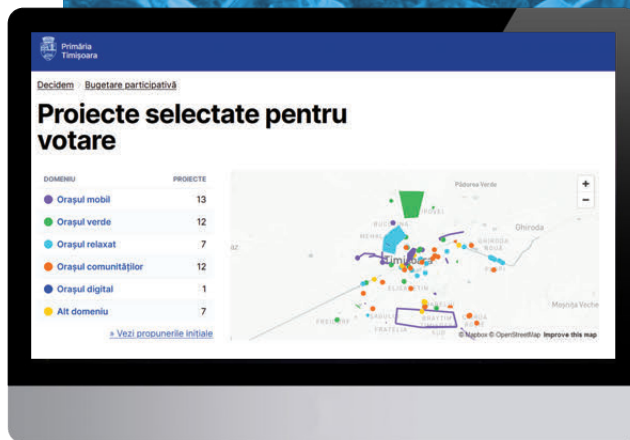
Primăria Timișoara

Decidem > Bugetare participativă

Proiecte selectate pentru votare

| DOMENIU | PROIECTE |
|---|---|
| Orașul mobil | 13 |
| Orașul verde | 12 |
| Orașul relaxat | 7 |
| Orașul comunităților | 12 |
| Orașul digital | 1 |
| Alt domeniu | 7 |

» Vezi propunerile inițiale

Pădurea Verde
Ghiroda
Timișoara
Moșnița Veche
FRATELIA
© Mapbox © OpenStreetMap Improve this map